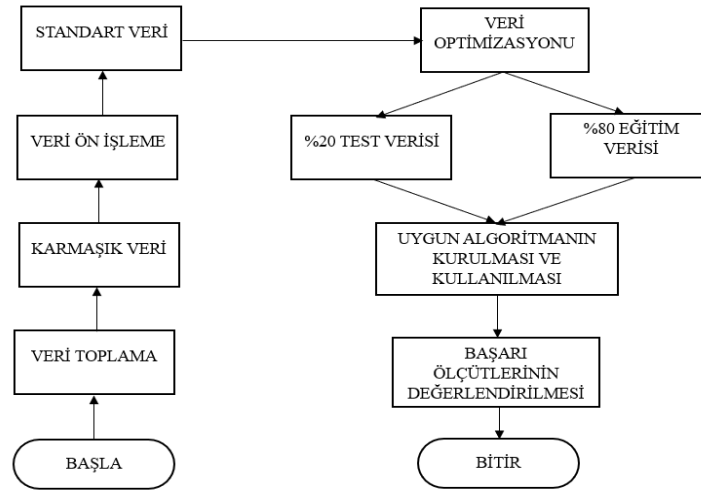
STANDART VERİ

VERİ ÖN İŞLEME

KARMAŞIK VERİ

VERİ TOPLAMA

BAŞLA

VERİ OPTİMİZASYONU

%20 TEST VERİSİ

%80 EĞİTİM VERİSİ

UYGUN ALGORİTMANIN KURULMASI VE KULLANILMASI

BAŞARI ÖLÇÜTLERİNİN DEĞERLENDİRİLMESİ

BİTİR